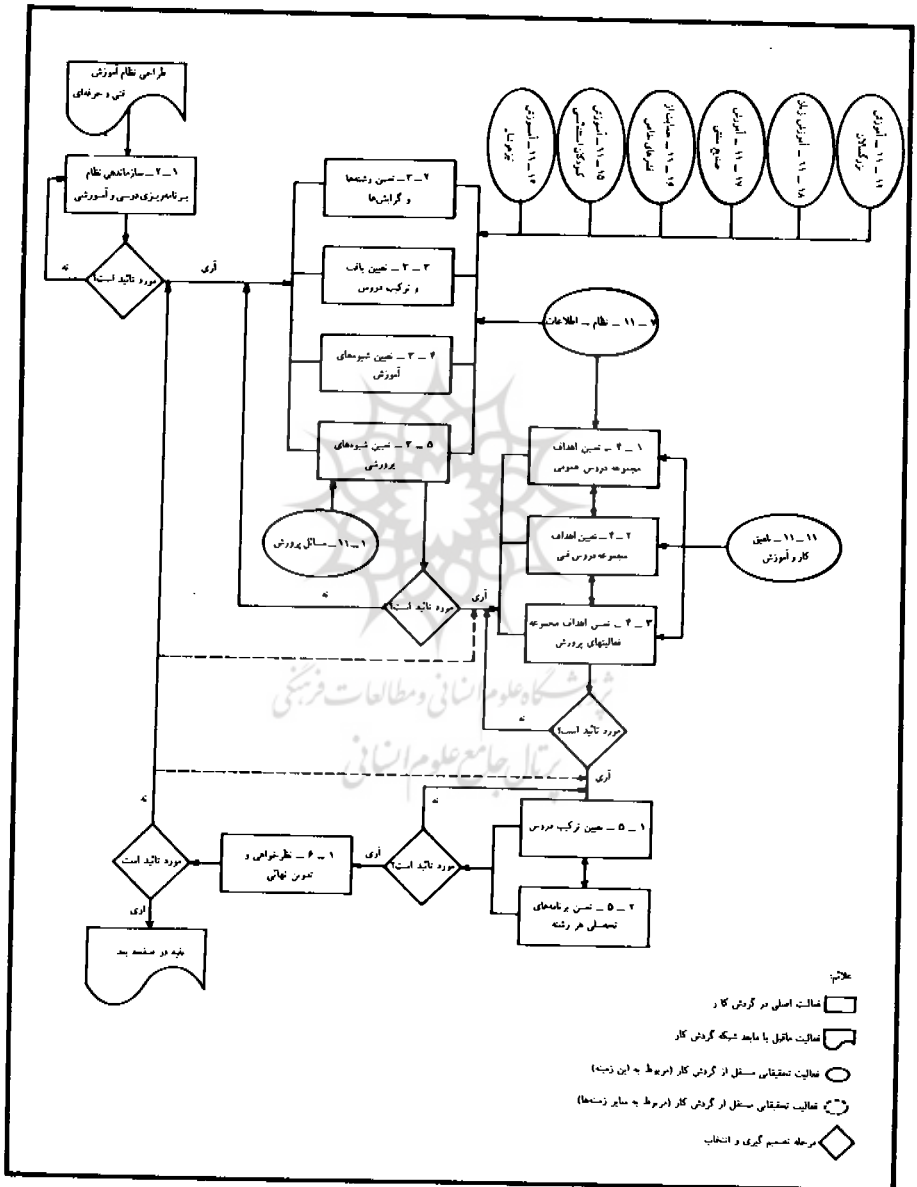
طراحی نظام آموزش فنی و حرفه‌ای

۱ ـ ۲ ـ سازماندهی نظام برنامه‌ریزی درسی و آموزشی

مورد تائید است؟

نه

آری

۲ ـ ۳ ـ تعیین رشته‌ها و گرایش‌ها

۳ ـ ۳ ـ تعیین بافت و ترکیب دروس

۴ ـ ۳ ـ تعیین شیوه‌های آموزش

۵ ـ ۳ ـ تعیین شیوه‌های پرورشی

۱ ـ ۱۱ ـ مسائل پرورش

۱۱ ـ ۱۱ ـ آموزش بزرگسالان

۱۸ ـ ۱۱ ـ آموزش زنان

۱۷ ـ ۱۱ ـ آموزش صنایع

۱۶ ـ ۱۱ ـ معلمان هنرستان‌ها

۱۵ ـ ۱۱ ـ آموزش کودکان استثنایی

۱۴ ـ ۱۱ ـ آموزش روستا

۷ ـ ۱۱ ـ نظام ـ اطلاعات

۱ ـ ۴ ـ تعیین اهداف مجموعه دروس عمومی

۲ ـ ۴ ـ تعیین اهداف مجموعه دروس فنی

۳ ـ ۴ ـ تعیین اهداف مجموعه فعالیتهای پرورش

۱۱ ـ ۱۱ ـ تلفیق کار و آموزش

مورد تائید است؟

نه

آری

مورد تائید است؟

نه

آری

۱ ـ ۵ ـ تعیین ترکیب دروس

۲ ـ ۵ ـ تعیین برنامه‌های تحصیلی هر رشته

مورد تائید است؟

نه

آری

۱ ـ ۶ ـ نظرخواهی و تدوین نهائی

مورد تائید است

نه

آری

بقیه در صفحه بعد

علائم:

فعالیت اصلی در گردش کار

فعالیت ماقبل یا مابعد شبکه گردش کار

فعالیت تحقیقاتی مستقل از گردش کار (مربوط به این زمینه)

فعالیت تحقیقاتی مستقل از گردش کار (مربوط به سایر زمینه‌ها)

مرحله تصمیم گیری و انتخاب

پژوهشگاه علوم انسانی و مطالعات فرهنگی
پرتال جامع علوم انسانی